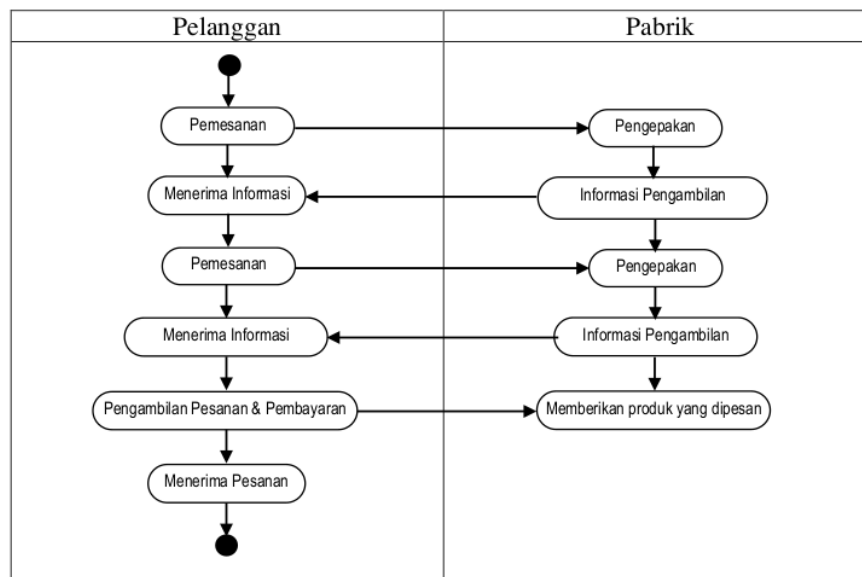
Pelanggan

Pabrik

Pemesanan

Pengepakan

Menerima Informasi

Informasi Pengambilan

Pemesanan

Pengepakan

Menerima Informasi

Informasi Pengambilan

Pengambilan Pesanan & Pembayaran

Memberikan produk yang dipesan

Menerima Pesanan